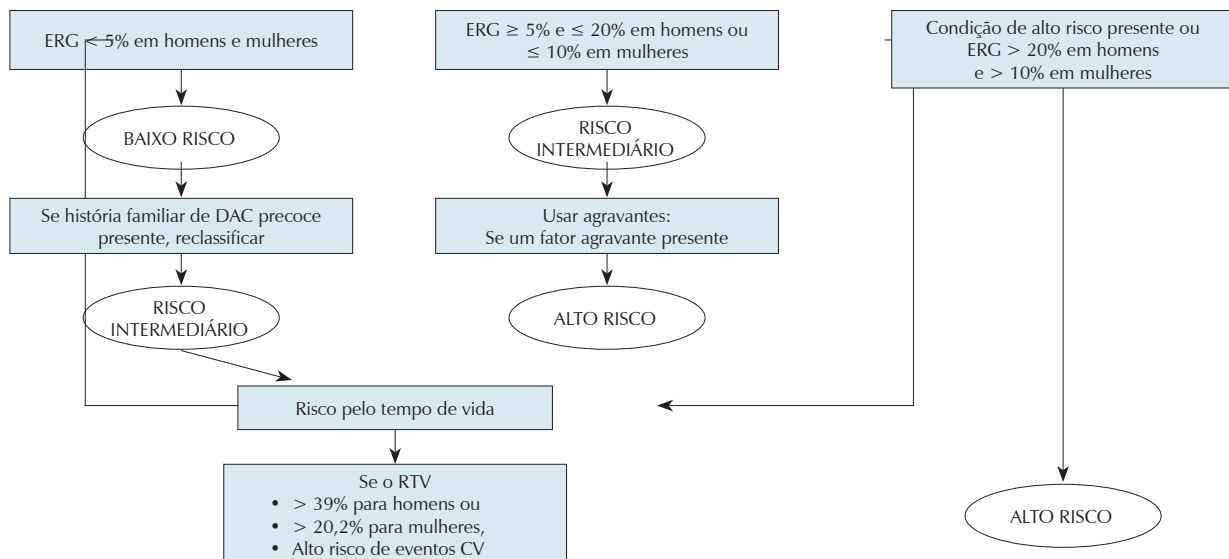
ERG < 5% em homens e mulheres

BAIXO RISCO

Se história familiar de DAC precoce presente, reclassificar

RISCO INTERMEDIÁRIO

ERG $\geq$ 5% e $\leq$ 20% em homens ou $\leq$ 10% em mulheres

RISCO INTERMEDIÁRIO

Usar agravantes: Se um fator agravante presente

ALTO RISCO

Condição de alto risco presente ou ERG > 20% em homens e > 10% em mulheres

Risco pelo tempo de vida

Se o RTV
• > 39% para homens ou
• > 20,2% para mulheres,
• Alto risco de eventos CV

ALTO RISCO